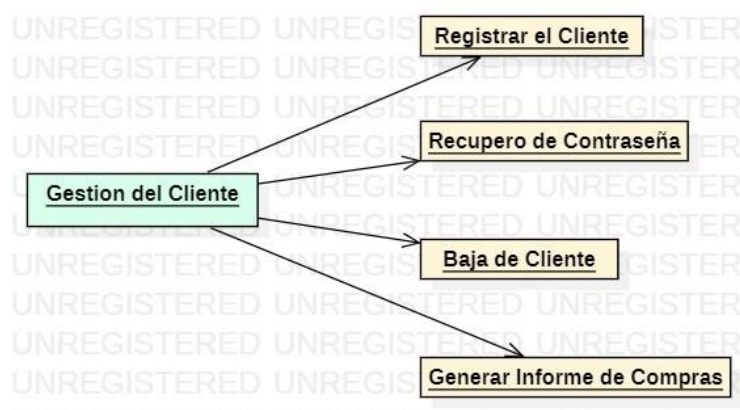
Gestion del Cliente

Registrar el Cliente

Recupero de Contraseña

Baja de Cliente

Generar Informe de Compras

UNREGISTERED UNREGISTERED UNREGISTERED UNREGISTERED UNREGISTERED UNREGISTERED UNREGISTERED UNREGISTERED UNREGISTERED UNREGISTERED